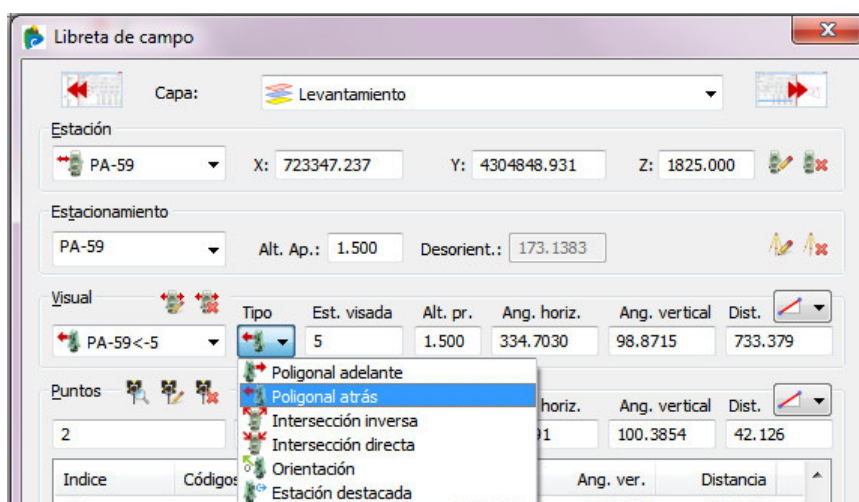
Libreta de campo

Capa: Levantamiento

Estación
PA-59 X: 723347.237 Y: 4304848.931 Z: 1825.000

Estacionamiento
PA-59 Alt. Ap.: 1.500 Desorient.: 173.1383

Visual
Tipo Est. visada Alt. pr. Ang. horiz. Ang. vertical Dist.
PA-59<-5 5 1.500 334.7030 98.8715 733.379

Poligonal adelante
Poligonal atrás
Intersección inversa
Intersección directa
Orientación
Estación destacada

Puntos
2 horiz. Ang. vertical Dist.
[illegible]91 100.3854 42.126

Indice Códigos Ang. ver. Distancia